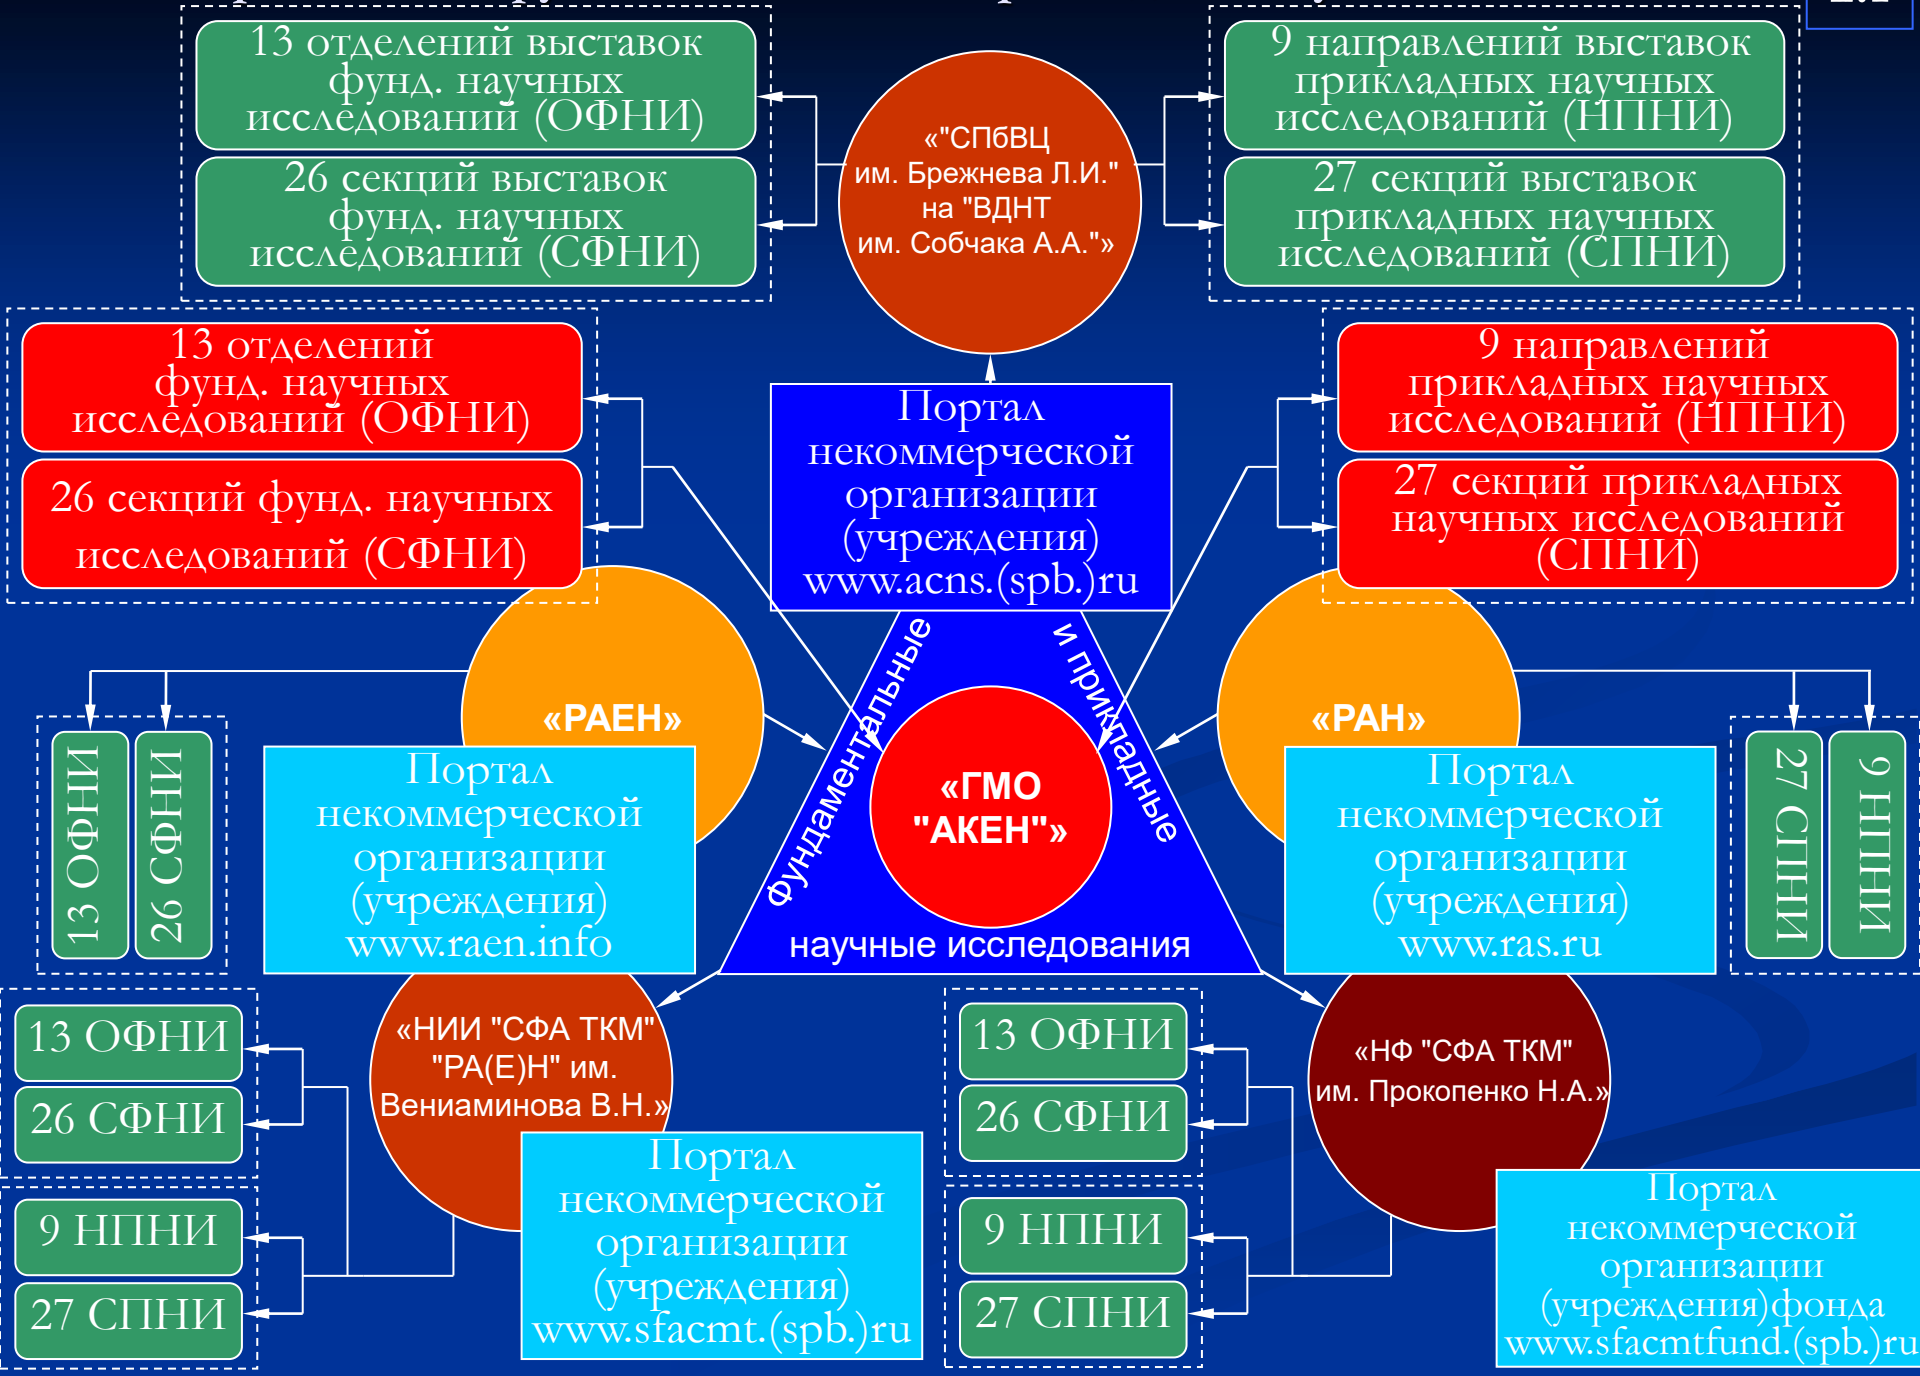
13 отделений выставок фунд. научных исследований (ОФНИ)

26 секций выставок фунд. научных исследований (СФНИ)

«"СПбВЦ им. Брежнева Л.И." на "ВДНТ им. Собчака А.А."»

9 направлений выставок прикладных научных исследований (НПНИ)

27 секций выставок прикладных научных исследований (СПНИ)

13 отделений фунд. научных исследований (ОФНИ)

26 секций фунд. научных исследований (СФНИ)

Портал некоммерческой организации (учреждения) www.acns.(spb.)ru

9 направлений прикладных научных исследований (НПНИ)

27 секций прикладных научных исследований (СПНИ)

«РАЕН»

13 ОФНИ

26 СФНИ

Портал некоммерческой организации (учреждения) www.raen.info

фундаментальные

и прикладные

«ГМО "АКЕН"»

научные исследования

«РАН»

Портал некоммерческой организации (учреждения) www.ras.ru

27 СПНИ

9 НПНИ

13 ОФНИ

26 СФНИ

9 НПНИ

27 СПНИ

«НИИ "СФА ТКМ" "РА(Е)Н" им. Вениаминова В.Н.»

Портал некоммерческой организации (учреждения) www.sfacmt.(spb.)ru

13 ОФНИ

26 СФНИ

9 НПНИ

27 СПНИ

«НФ "СФА ТКМ" им. Прокопенко Н.А.»

Портал некоммерческой организации (учреждения)фонда www.sfacmtfund.(spb.)ru